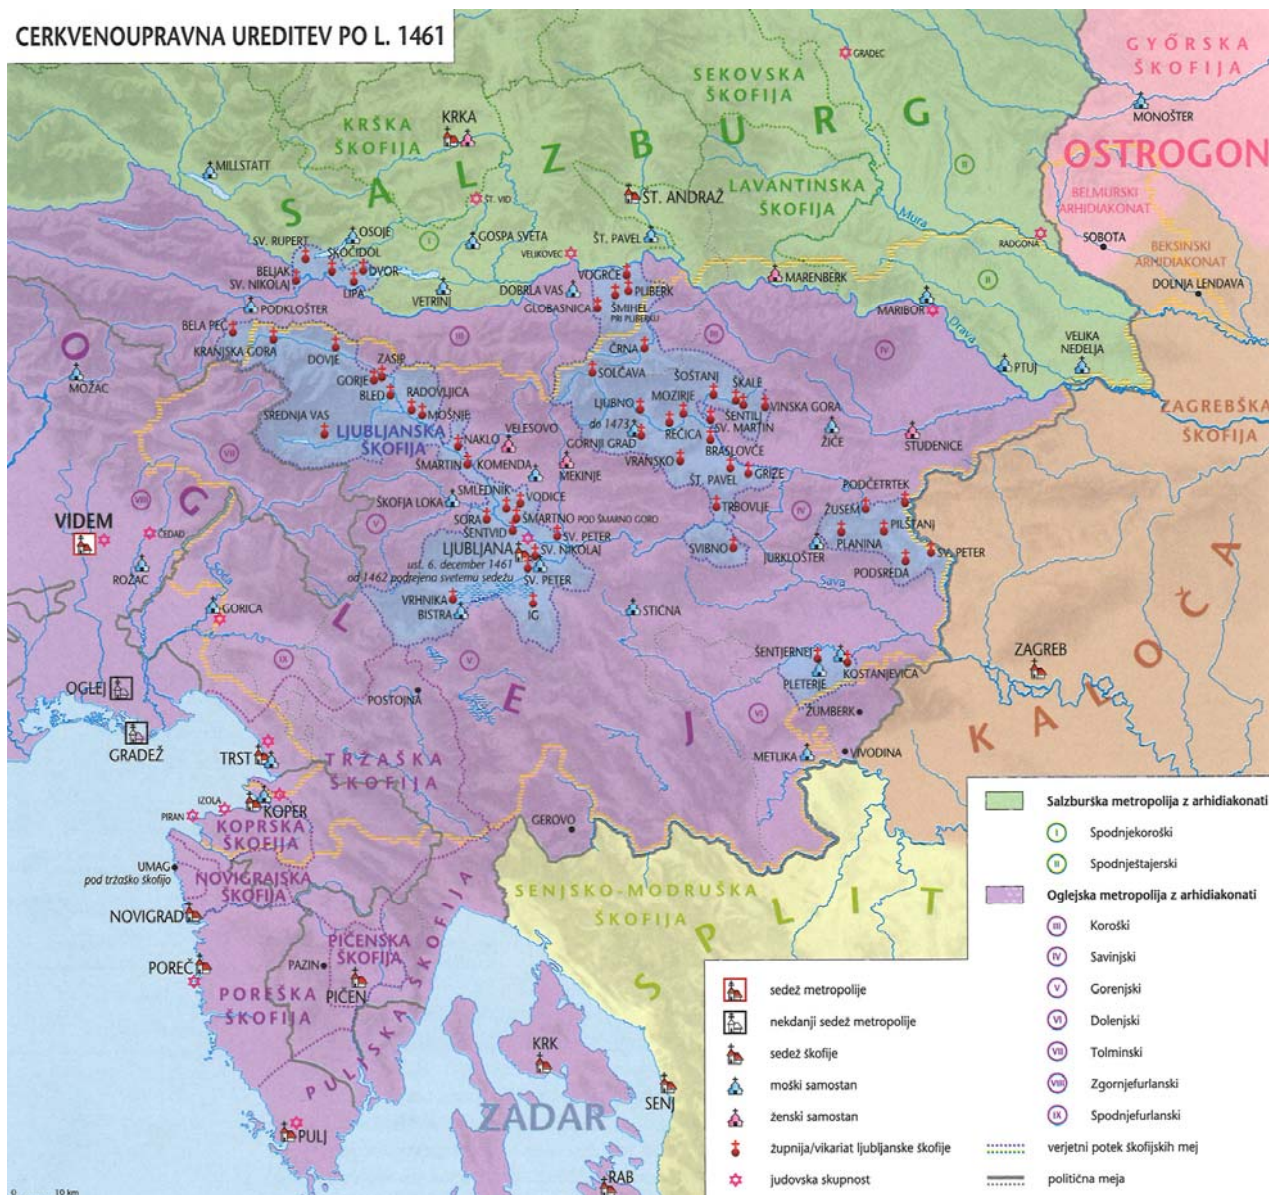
CERKVENOUPRAVNA UREDITEV PO L. 1461

GYŐRSKA ŠKOFIJA
MONOŠTER
OSTROGON
BELMURSKI ARHIDIAKONAT
BEKSINSKI ARHIDIAKONAT
SOBOTA
DOLNJA LENDAVA
GRADEC
SEKOVSKA ŠKOFIJA
S A L Z B U R G
KRŠKA ŠKOFIJA
KRKA
MILLSTATT
ŠT. VID
ŠT. ANDRAŽ
LAVANTINSKA ŠKOFIJA
Mura
RADGONA
SV. RUPERT
OSOJE
ŠKOCIJAN
DVOR
BELJAK
SV. NIKOLAJ
LIPA
GOSPA SVETA
VELIKOVEC
ŠT. PAVEL
VOGRČE
PLIBERK
DOBRLA VAS
GLOBASNICA
ŠMIHEL PRI PLIBERKU
MARENBERK
VETRINJ
PODKLOŠTER
MARIBOR
Drava
VELIKA NEDELJA
PTUJ
BELA PEČ
KRANJSKA GORA
DOVJE
ZASIP
GORJE
BLED
RADOVLJICA
MOŠNJE
ČRNA
SOLČAVA
ŠOŠTANJ
ŠKALE
MOZIRJE
ŠENTILJ
VINSKA GORA
LJUBNO
do 1473
SV. MARTIN
REČICA
BRASLOVČE
VRANSKO
GRIŽE
ŠT. PAVEL
ŽIČE
STUDENICE
ZAGREBŠKA ŠKOFIJA
MOŽAC
O
SREDNJA VAS
LJUBLJANSKA ŠKOFIJA
NAKLO
VELESOVO
GORNJI GRAD
ŠMARTIN
KOMENDA
MEKINJE
ŠKOFJA LOKA
SMLEDNIK
VODICE
SORA
ŠENTVID
ŠMARTNO POD ŠMARNO GORO
SV. PETER
LJUBLJANA
ust. 6. december 1461
od 1462 podrejena svetemu sedežu
SV. NIKOLAJ
SV. PETER
VRHNIKA
BISTRA
IG
TRBOVLJE
SVIBNO
JURKLOŠTER
Sava
PODČETRTEK
ŽUSEM
PILŠTANJ
PLANINA
SV. PETER
PODSREDA
STIČNA
VIDEM
ČEDAD
ROŽAC
Soča
GORICA
G
L
E
J
K A L O Č A
ZAGREB
ŠENTJERNEJ
PLETERJE
KOSTANJEVICA
ŽUMBERK
METLIKA
VIVODINA
OGLEJ
GRADEŽ
POSTOJNA
TRST
TRŽAŠKA ŠKOFIJA
IZOLA
PIRAN
KOPER
KOPRSKA ŠKOFIJA
GEROVO
UMAG
pod tržaško škofijo
NOVIGRAJSKA ŠKOFIJA
NOVIGRAD
SENJSKO-MODRUŠKA ŠKOFIJA
S P L I T
POREČ
PAZIN
PIČENSKA ŠKOFIJA
PIČEN
POREŠKA ŠKOFIJA
PULJSKA ŠKOFIJA
PULJ
KRK
ZADAR
SENJ
RAB
0 10 km

Salzburška metropolija z arhidiakonati
I Spodnjekoroški
II Spodnještajerski
Oglejska metropolija z arhidiakonati
III Koroški
IV Savinjski
V Gorenjski
VI Dolenjski
VII Tolminski
VIII Zgornjefurlanski
IX Spodnjefurlanski
verjetni potek škofijskih mej
politična meja

sedež metropolije
nekdanji sedež metropolije
sedež škofije
moški samostan
ženski samostan
župnija/vikariat ljubljanske škofije
judovska skupnost